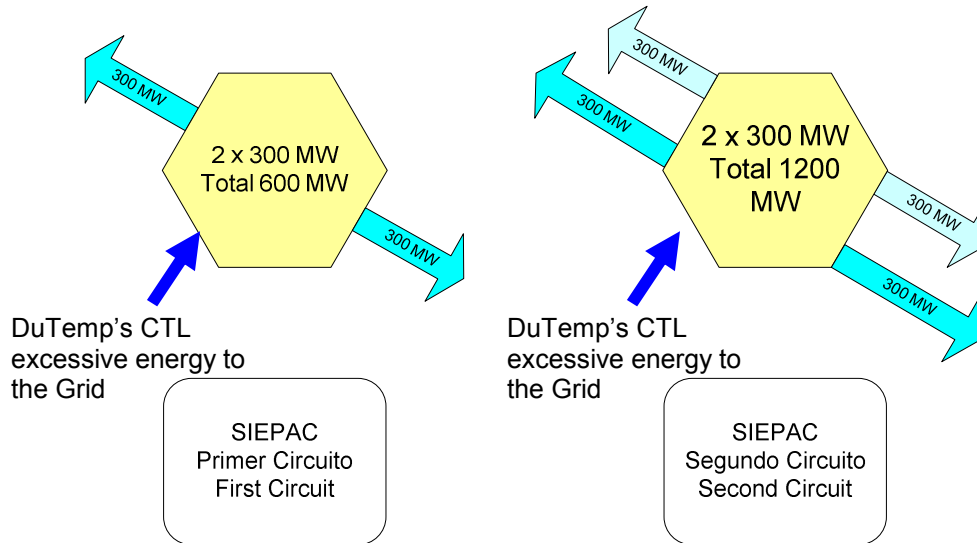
300 MW

2 x 300 MW
Total 600 MW

300 MW

DuTemp's CTL excessive energy to the Grid

SIEPAC
Primer Circuito
First Circuit

300 MW

300 MW

2 x 300 MW
Total 1200 MW

300 MW

300 MW

DuTemp's CTL excessive energy to the Grid

SIEPAC
Segundo Circuito
Second Circuit